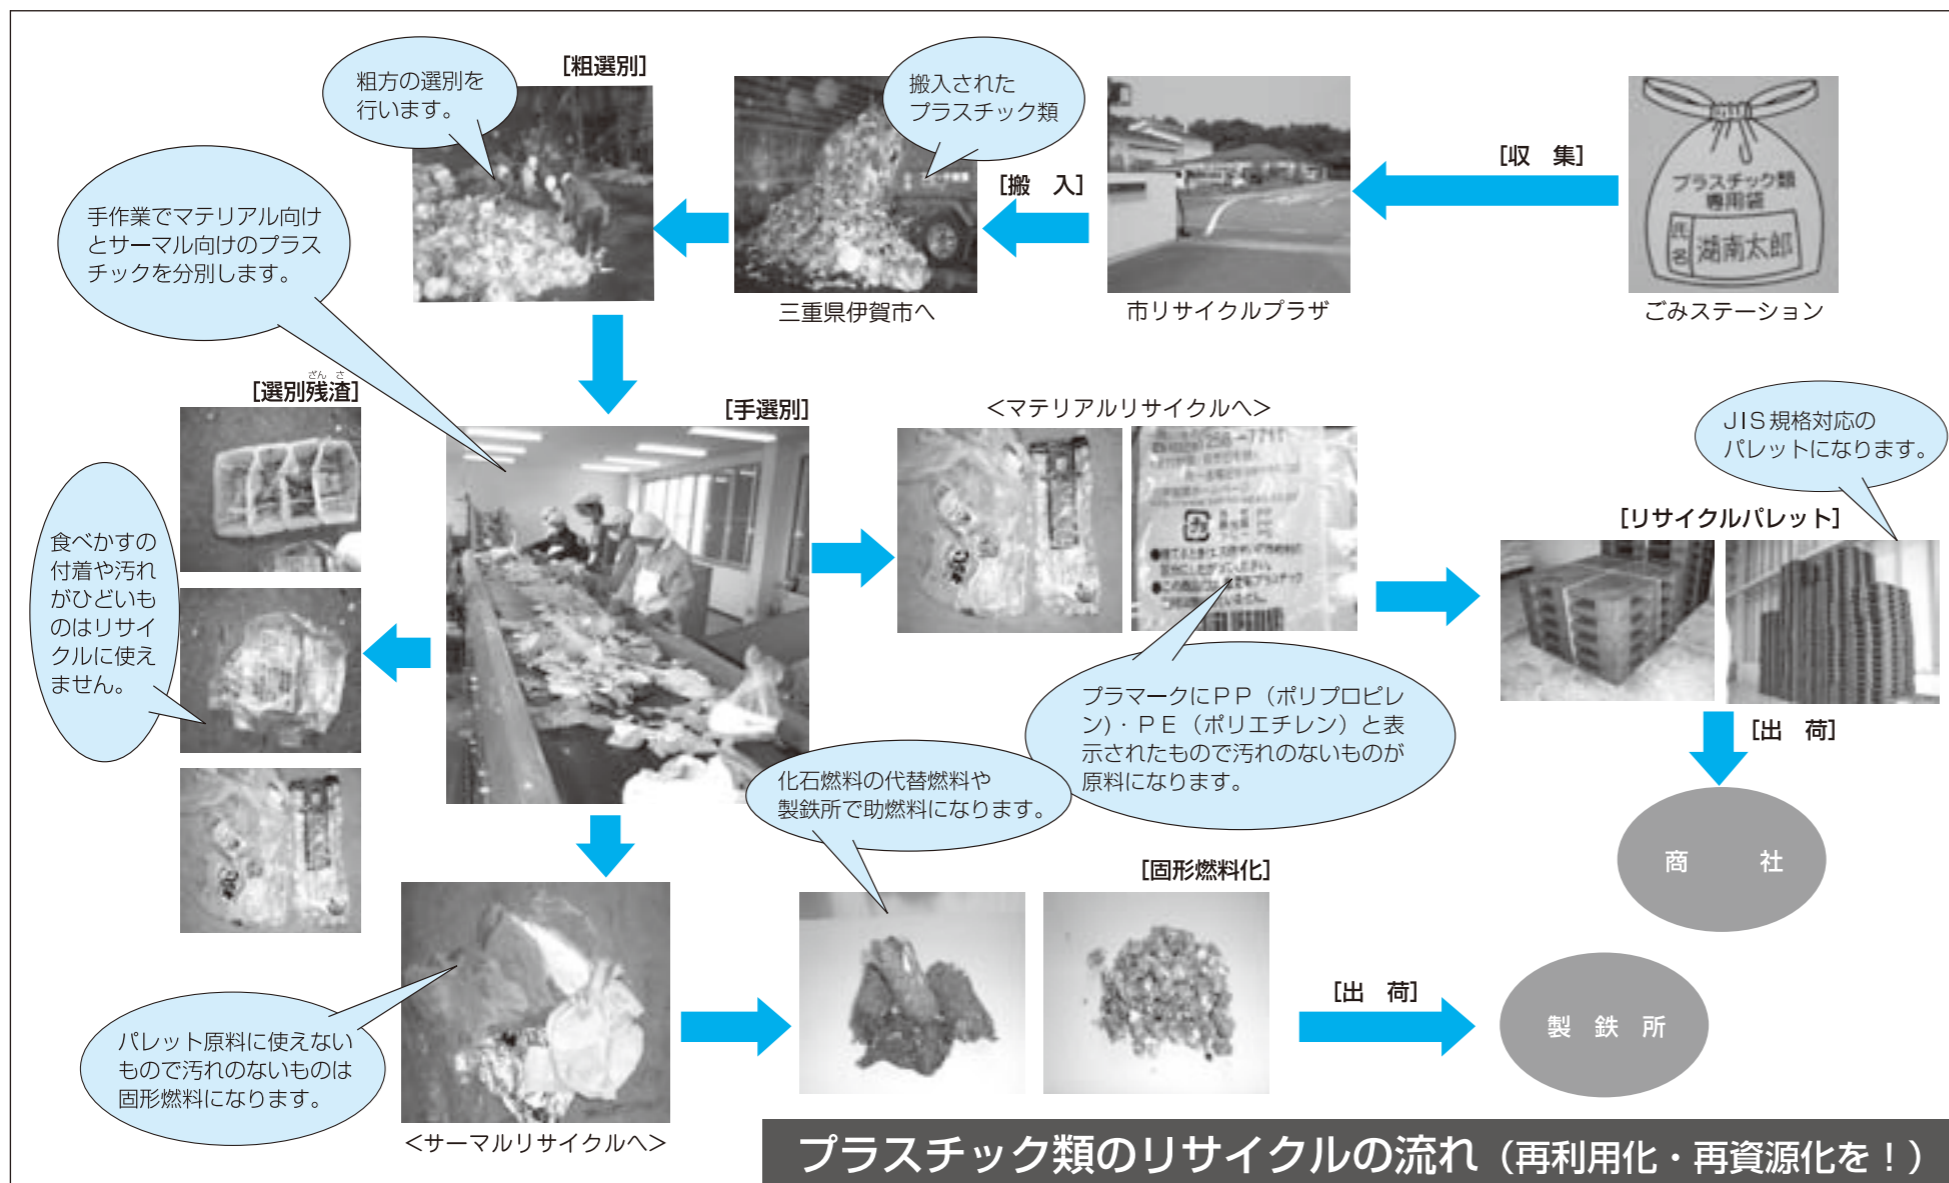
[収　集]

プラスチック類
専用袋
氏名 湖南太郎

ごみステーション

市リサイクルプラザ

[搬　入]

搬入された
プラスチック類

三重県伊賀市へ

[粗選別]

粗方の選別を
行います。

手作業でマテリアル向けとサーマル向けのプラスチックを分別します。

[手選別]

[選別残渣]

食べかすの付着や汚れがひどいものはリサイクルに使えません。

<マテリアルリサイクルへ>

プラマークにＰＰ（ポリプロピレン）・ＰＥ（ポリエチレン）と表示されたもので汚れのないものが原料になります。

JIS規格対応の
パレットになります。

[リサイクルパレット]

[出　荷]

商　　社

化石燃料の代替燃料や
製鉄所で助燃料になります。

[固形燃料化]

[出　荷]

製　鉄　所

パレット原料に使えないもので汚れのないものは固形燃料になります。

<サーマルリサイクルへ>

プラスチック類のリサイクルの流れ（再利用化・再資源化を！）